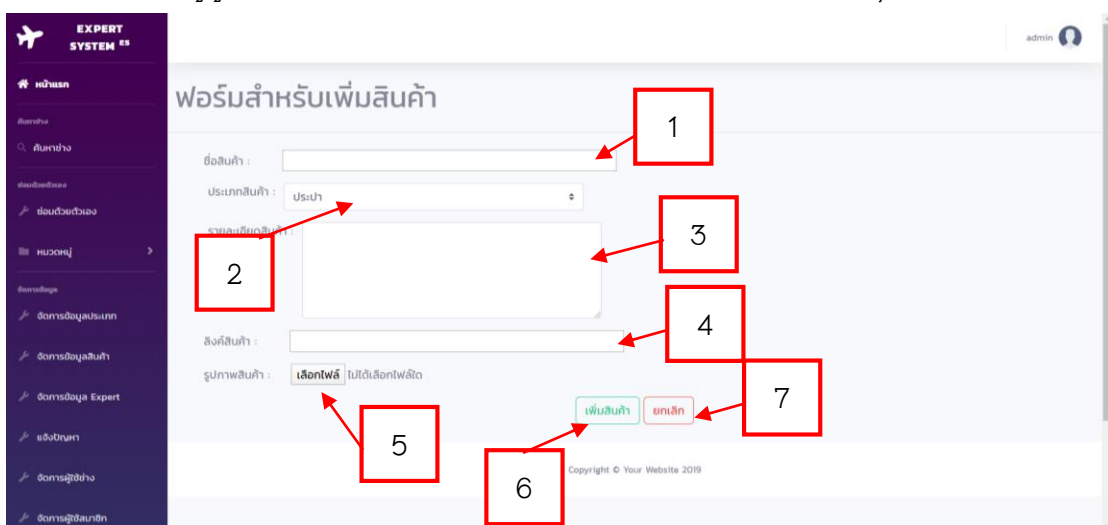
EXPERT SYSTEM ES

admin

หน้าแรก

ค้นหาช่าง

ค้นหาช่าง

ซ่อมด้วยตัวเอง

ซ่อมด้วยตัวเอง

หมวดหมู่

จัดการข้อมูล

จัดการข้อมูลประเภท

จัดการข้อมูลสินค้า

จัดการข้อมูล Expert

แจ้งปัญหา

จัดการผู้ใช้ช่าง

จัดการผู้ใช้สมาชิก

ฟอร์มสำหรับเพิ่มสินค้า

ชื่อสินค้า :

ประเภทสินค้า : ประปา

รายละเอียดสินค้า :

ลิงค์สินค้า :

รูปภาพสินค้า : เลือกไฟล์ ไม่ได้เลือกไฟล์ใด

เพิ่มสินค้า ยกเลิก

Copyright © Your Website 2019

1

2

3

4

5

6

7